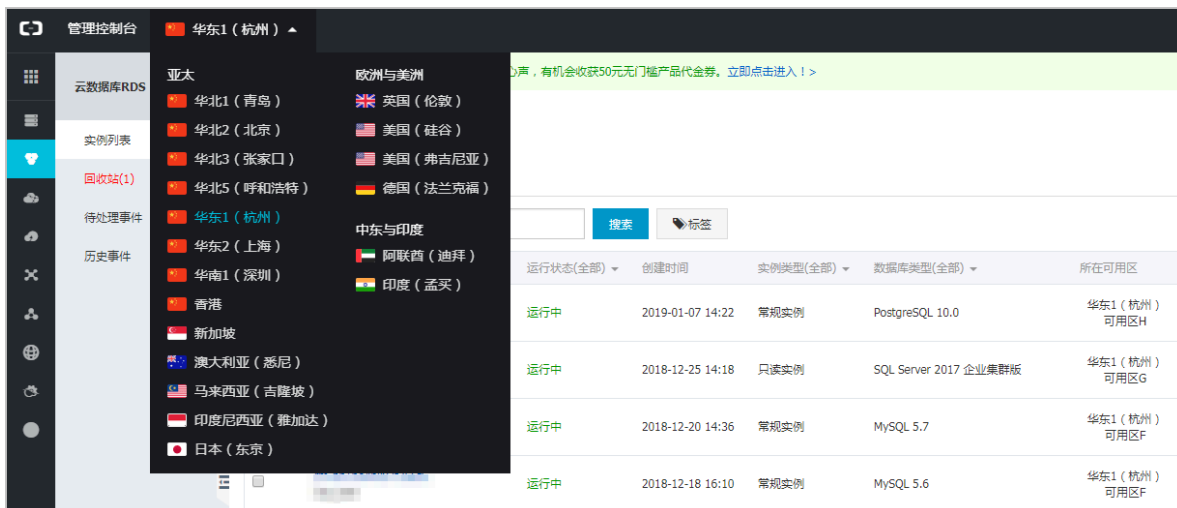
管理控制台　华东1（杭州）

云数据库RDS

实例列表
回收站(1)
待处理事件
历史事件

亚太
华北1（青岛）
华北2（北京）
华北3（张家口）
华北5（呼和浩特）
华东1（杭州）
华东2（上海）
华南1（深圳）
香港
新加坡
澳大利亚（悉尼）
马来西亚（吉隆坡）
印度尼西亚（雅加达）
日本（东京）

欧洲与美洲
英国（伦敦）
美国（硅谷）
美国（弗吉尼亚）
德国（法兰克福）

中东与印度
阿联酋（迪拜）
印度（孟买）

心声，有机会收获50元无门槛产品代金券。立即点击进入！>

搜索　标签

| 运行状态(全部) | 创建时间 | 实例类型(全部) | 数据库类型(全部) | 所在可用区 |
|---|---|---|---|---|
| 运行中 | 2019-01-07 14:22 | 常规实例 | PostgreSQL 10.0 | 华东1（杭州）可用区H |
| 运行中 | 2018-12-25 14:18 | 只读实例 | SQL Server 2017 企业集群版 | 华东1（杭州）可用区G |
| 运行中 | 2018-12-20 14:36 | 常规实例 | MySQL 5.7 | 华东1（杭州）可用区F |
| 运行中 | 2018-12-18 16:10 | 常规实例 | MySQL 5.6 | 华东1（杭州）可用区F |